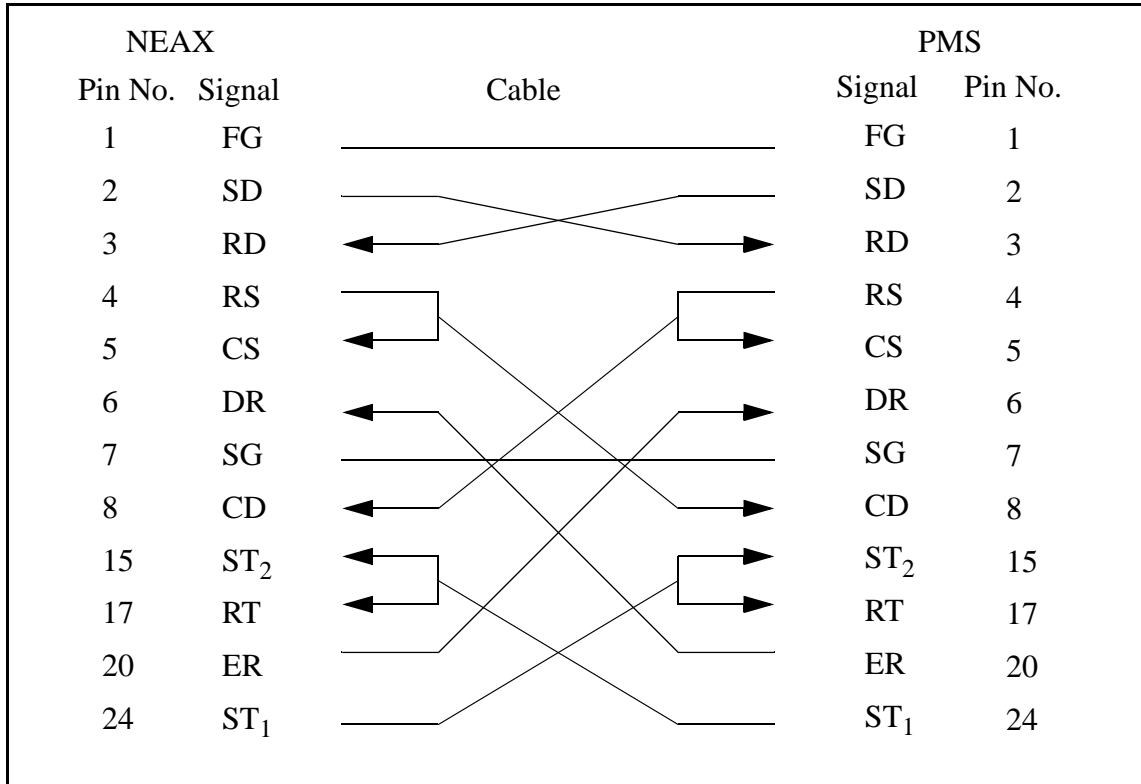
NEAX

PMS

Pin No. Signal

Cable

Signal Pin No.

1 FG

FG 1

2 SD

SD 2

3 RD

RD 3

4 RS

RS 4

5 CS

CS 5

6 DR

DR 6

7 SG

SG 7

8 CD

CD 8

15 $ST_2$

$ST_2$ 15

17 RT

RT 17

20 ER

ER 20

24 $ST_1$

$ST_1$ 24